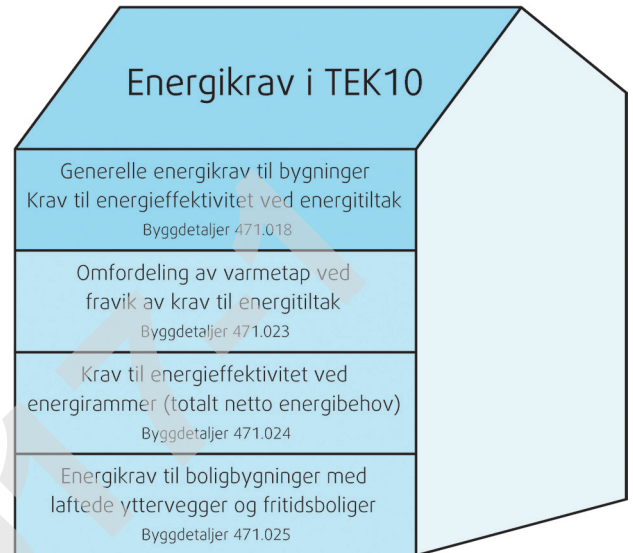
Energikrav i TEK10

Generelle energikrav til bygninger
Krav til energieffektivitet ved energitiltak
Byggdetaljer 471.018

Omfordeling av varmetap ved
fravik av krav til energitiltak
Byggdetaljer 471.023

Krav til energieffektivitet ved
energirammer (totalt netto energibehov)
Byggdetaljer 471.024

Energikrav til boligbygninger med
laftede yttervegger og fritidsboliger
Byggdetaljer 471.025